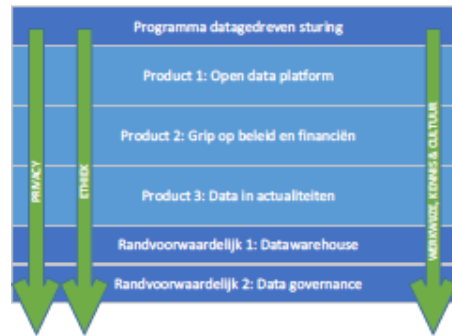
Programma datagedreven sturing

Product 1: Open data platform

Product 2: Grip op beleid en financiën

Product 3: Data in actualiteiten

Randvoorwaardelijk 1: Datawarehouse

Randvoorwaardelijk 2: Data governance

PRIVACY

ETHIEK

WERKWIJZE, KENNIS & CULTUUR